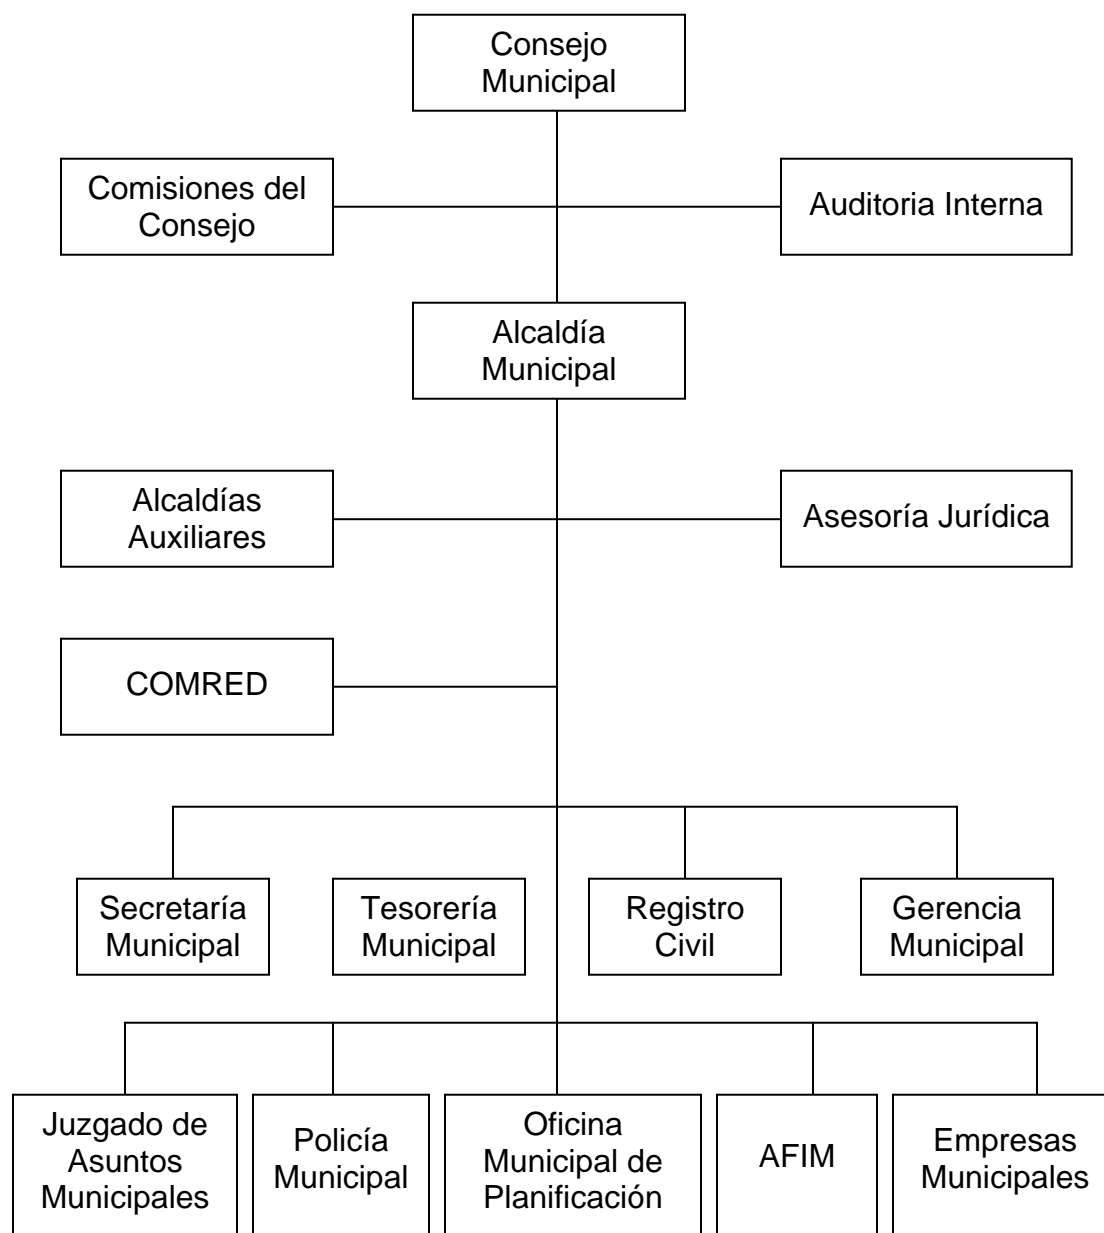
Consejo Municipal

Comisiones del Consejo

Auditoria Interna

Alcaldía Municipal

Alcaldías Auxiliares

Asesoría Jurídica

COMRED

Secretaría Municipal

Tesorería Municipal

Registro Civil

Gerencia Municipal

Juzgado de Asuntos Municipales

Policía Municipal

Oficina Municipal de Planificación

AFIM

Empresas Municipales